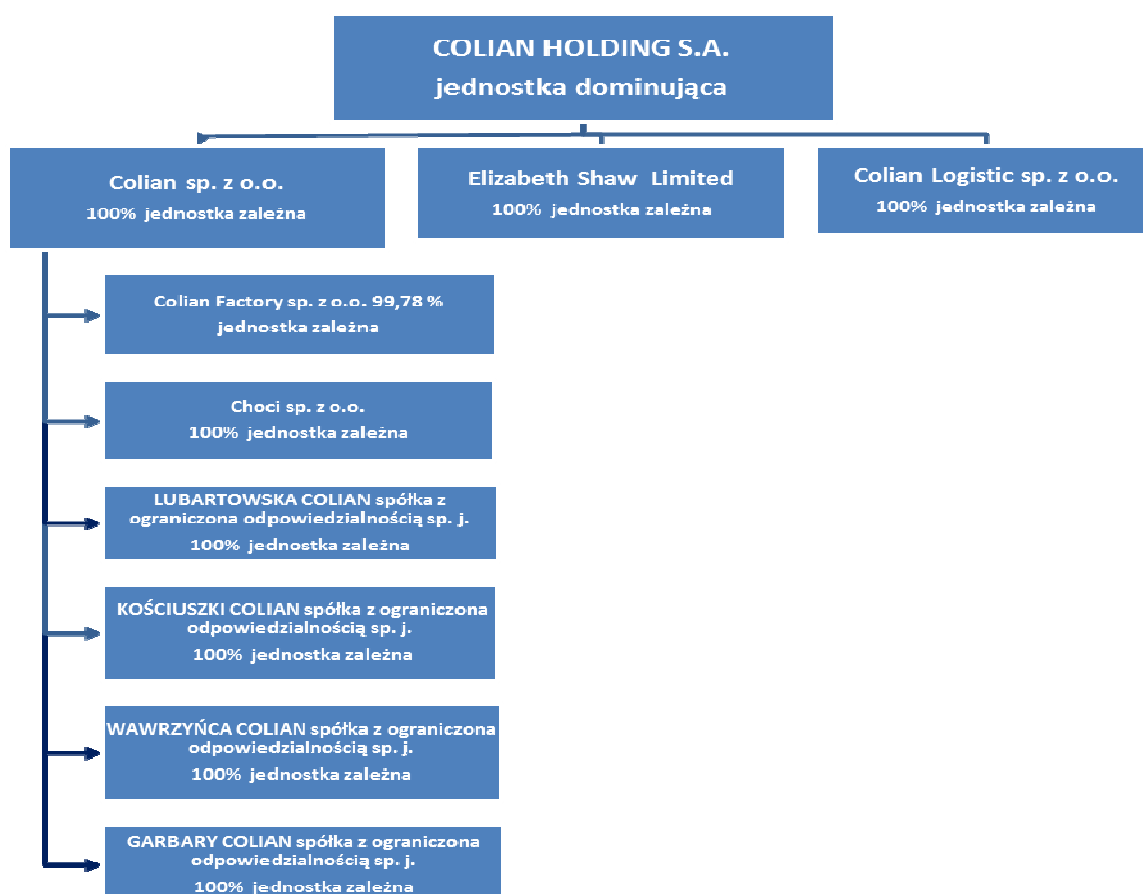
COLIAN HOLDING S.A.
jednostka dominująca

Colian sp. z o.o.
100% jednostka zależna

Elizabeth Shaw Limited
100% jednostka zależna

Colian Logistic sp. z o.o.
100% jednostka zależna

Colian Factory sp. z o.o. 99,78 %
jednostka zależna

Choci sp. z o.o.
100% jednostka zależna

LUBARTOWSKA COLIAN spółka z ograniczona odpowiedzialnością sp. j.
100% jednostka zależna

KOŚCIUSZKI COLIAN spółka z ograniczona odpowiedzialnością sp. j.
100% jednostka zależna

WAWRZYŃCA COLIAN spółka z ograniczona odpowiedzialnością sp. j.
100% jednostka zależna

GARBARY COLIAN spółka z ograniczona odpowiedzialnością sp. j.
100% jednostka zależna